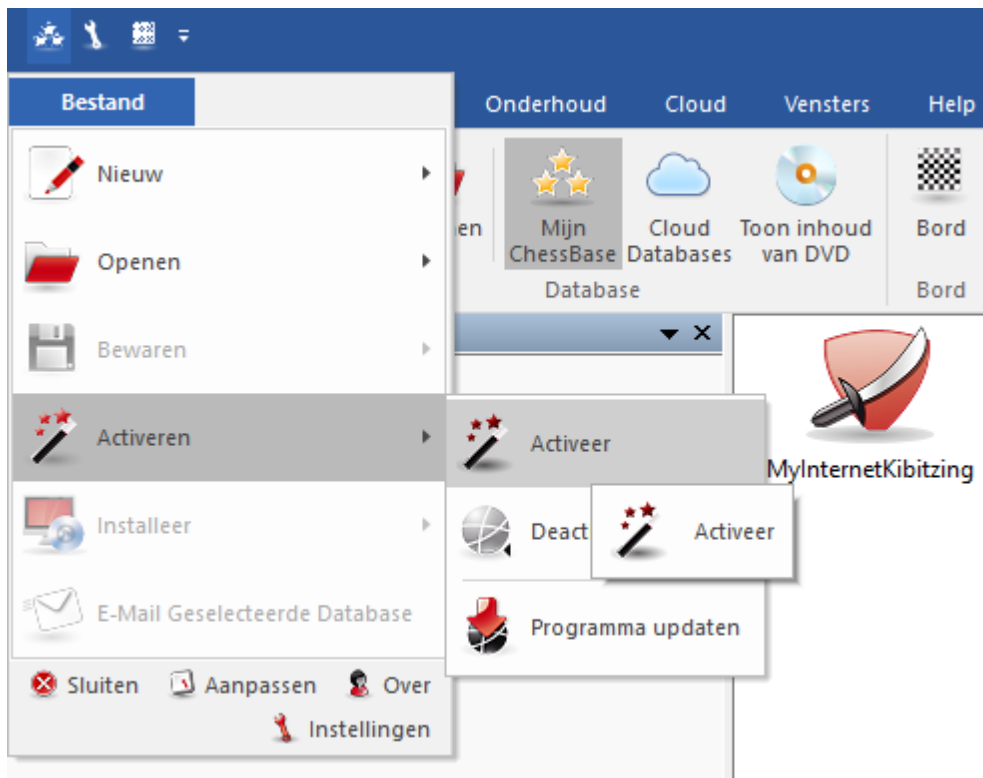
Bestand

Onderhoud Cloud Vensters Help

Nieuw

Openen

Bewaren

Activeren

Installeer

E-Mail Geselecteerde Database

Sluiten Aanpassen Over

Instellingen

en

Mijn ChessBase

Cloud Databases

Toon inhoud van DVD

Database

Bord

Bord

Activeer

Deact

Activeer

Programma updaten

MyInternetKibitzing